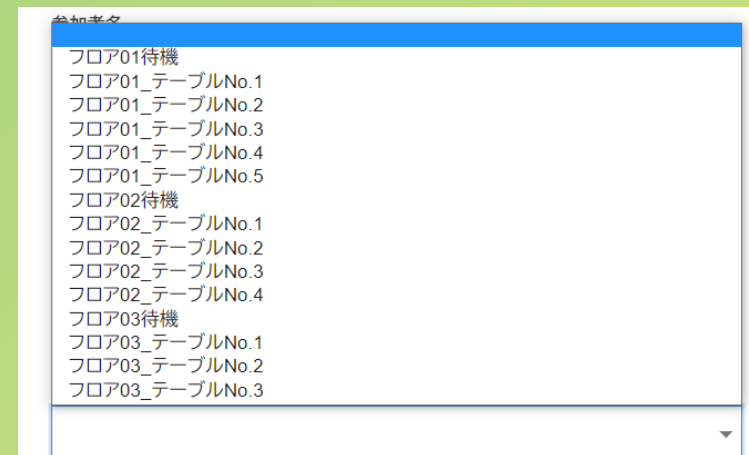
参加者名

フロア01待機
フロア01_テーブルNo.1
フロア01_テーブルNo.2
フロア01_テーブルNo.3
フロア01_テーブルNo.4
フロア01_テーブルNo.5
フロア02待機
フロア02_テーブルNo.1
フロア02_テーブルNo.2
フロア02_テーブルNo.3
フロア02_テーブルNo.4
フロア03待機
フロア03_テーブルNo.1
フロア03_テーブルNo.2
フロア03_テーブルNo.3